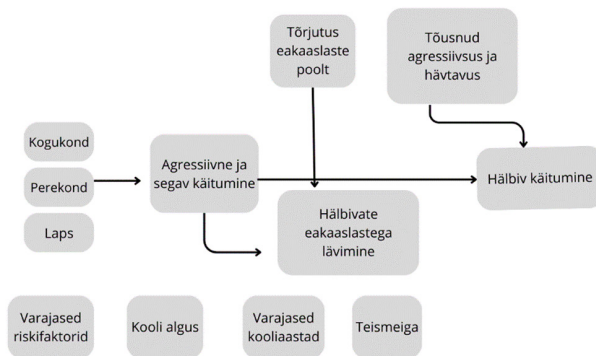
Tõrjutus eakaaslaste poolt

Tõusnud agressiivsus ja hävtavus

Kogukond

Perekond

Laps

Agressiivne ja segav käitumine

Hälbiv käitumine

Hälbivate eakaaslastega lävimine

Varajased riskifaktorid

Kooli algus

Varajased kooliaastad

Teismeiga